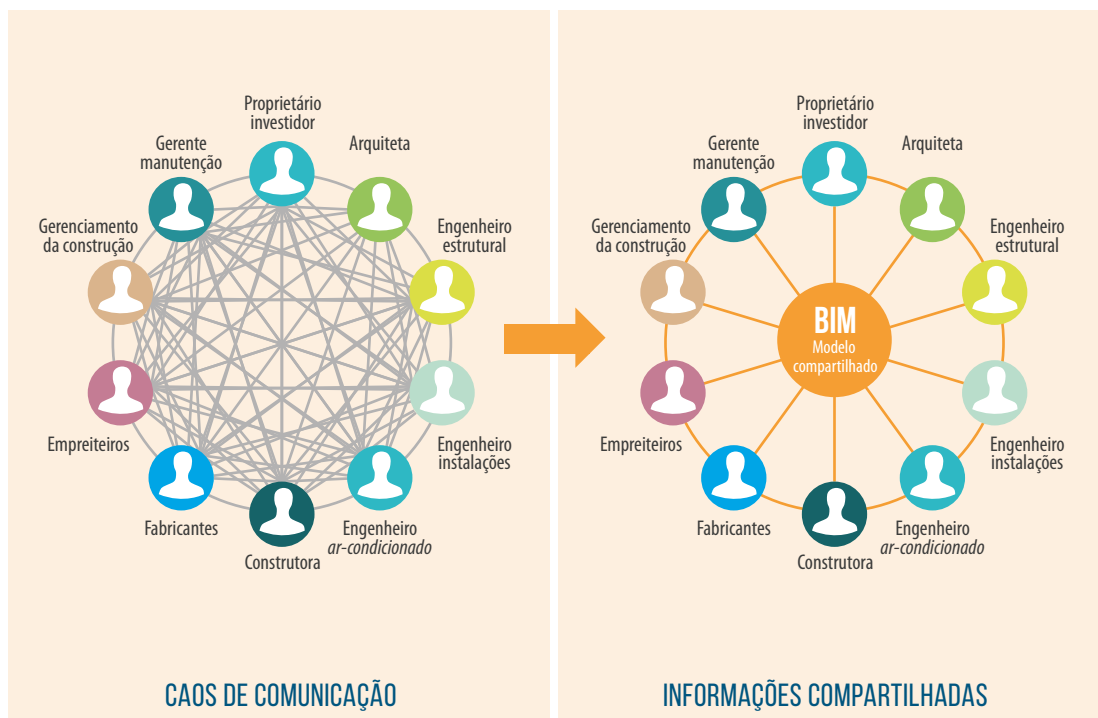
Proprietário investidor

Arquiteta

Gerente manutenção

Gerenciamento da construção

Engenheiro estrutural

Engenheiro instalações

Empreiteiros

Fabricantes

Construtora

Engenheiro *ar-condicionado*

CAOS DE COMUNICAÇÃO

Proprietário investidor

Arquiteta

Gerente manutenção

Gerenciamento da construção

Engenheiro estrutural

BIM

Modelo compartilhado

Engenheiro instalações

Empreiteiros

Fabricantes

Construtora

Engenheiro *ar-condicionado*

INFORMAÇÕES COMPARTILHADAS